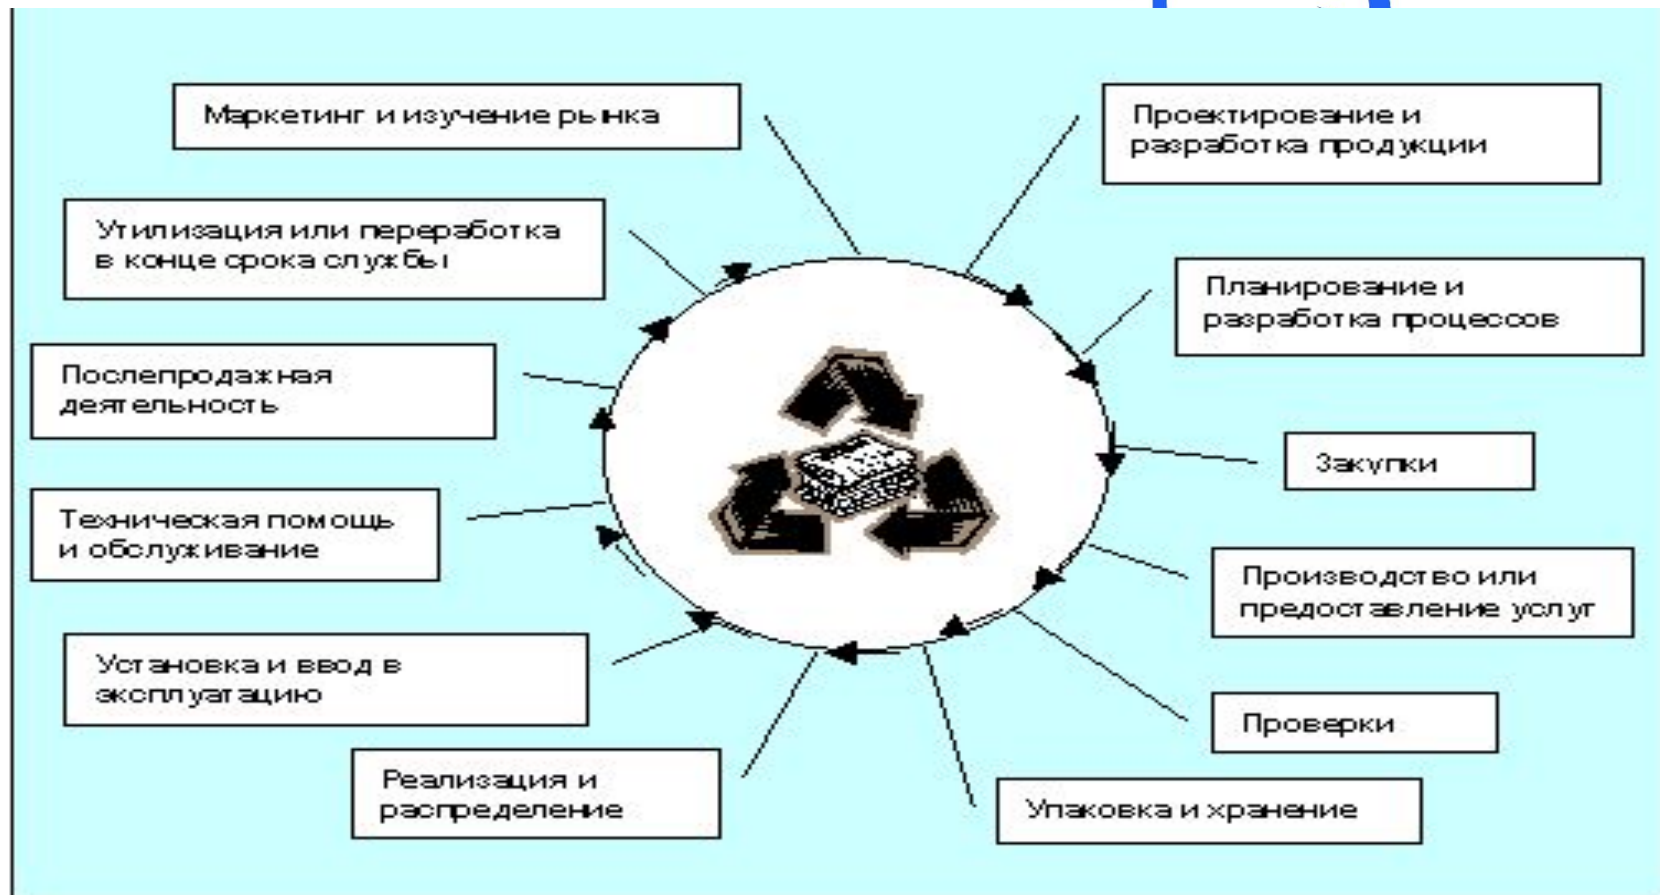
Маркетинг и изучение рынка

Проектирование и разработка продукции

Планирование и разработка процессов

Закупки

Производство или предоставление услуг

Проверки

Упаковка и хранение

Реализация и распределение

Установка и ввод в эксплуатацию

Техническая помощь и обслуживание

Послепродажная деятельность

Утилизация или переработка в конце срока службы